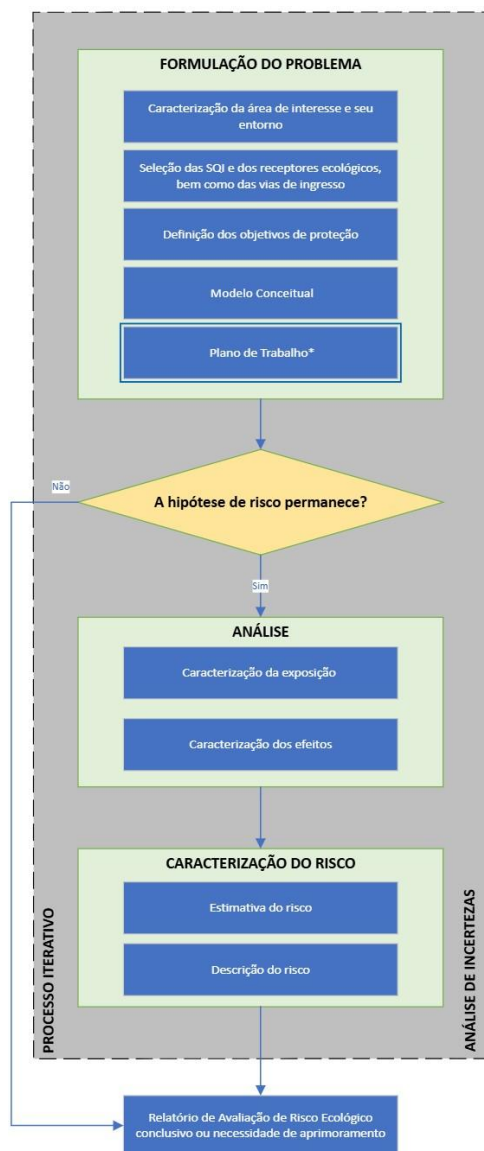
FORMULAÇÃO DO PROBLEMA

Caracterização da área de interesse e seu entorno

Seleção das SQI e dos receptores ecológicos, bem como das vias de ingresso

Definição dos objetivos de proteção

Modelo Conceitual

Plano de Trabalho*

Não

A hipótese de risco permanece?

Sim

ANÁLISE

Caracterização da exposição

Caracterização dos efeitos

CARACTERIZAÇÃO DO RISCO

Estimativa do risco

Descrição do risco

PROCESSO ITERATIVO

ANÁLISE DE INCERTEZAS

Relatório de Avaliação de Risco Ecológico conclusivo ou necessidade de aprimoramento